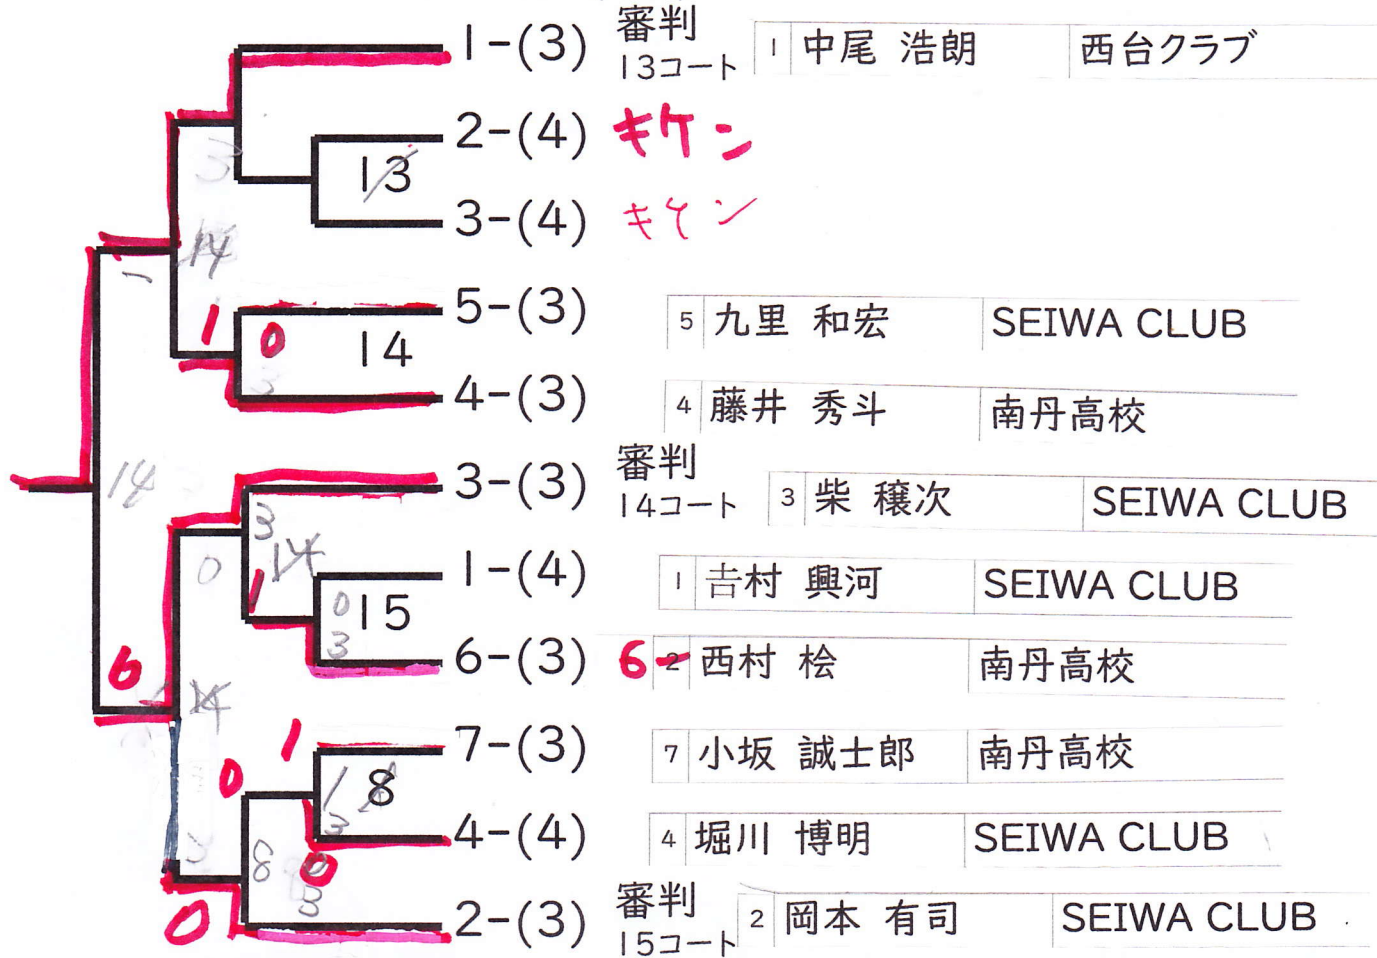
1-(3) 審判 13コート | 1 | 中尾 浩朗 | 西台クラブ

2-(4) キケン

3-(4) キケン

13

5-(3) | 5 | 九里 和宏 | SEIWA CLUB

14

4-(3) | 4 | 藤井 秀斗 | 南丹高校

3-(3) 審判 14コート | 3 | 柴 穣次 | SEIWA CLUB

1-(4) | 1 | 吉村 興河 | SEIWA CLUB

15

6-(3) 6 2 | 西村 桧 | 南丹高校

7-(3) | 7 | 小坂 誠士郎 | 南丹高校

8

4-(4) | 4 | 堀川 博明 | SEIWA CLUB

2-(3) 審判 15コート | 2 | 岡本 有司 | SEIWA CLUB

1 0 3 14 1 14 14 3 0 1 6 14 0 3 1 0 8 0 3 1 3 0